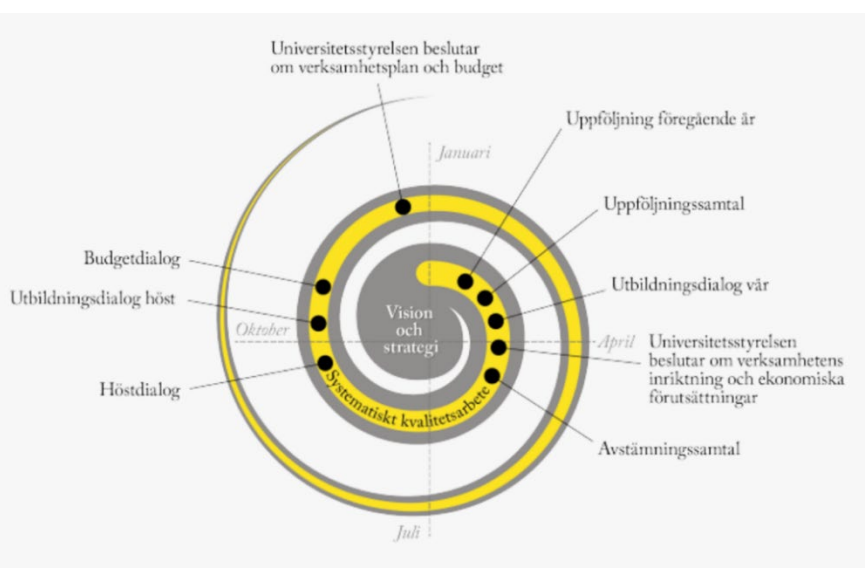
Universitetsstyrelsen beslutar om verksamhetsplan och budget

Januari

Uppföljning föregående år

Uppföljningssamtal

Budgetdialog

Utbildningsdialog vår

Utbildningsdialog höst

Oktober

Vision och strategi

April

Universitetsstyrelsen beslutar om verksamhetens inriktning och ekonomiska förutsättningar

Höstdialog

Systematiskt kvalitetsarbete

Avstämningssamtal

Juli